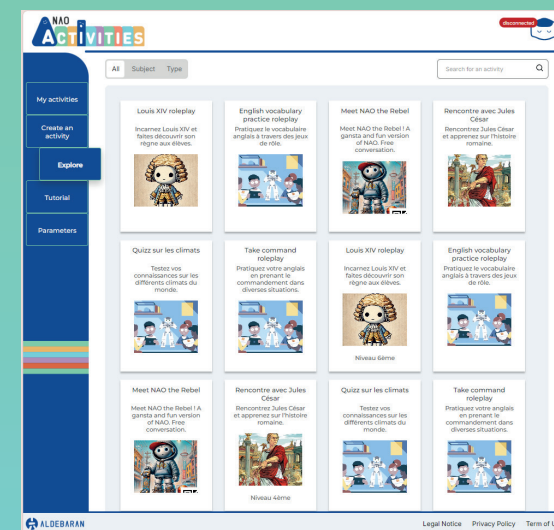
NAO ACTIVITIES

disconnected

All Subject Type

Search for an activity

My activities

Create an activity

Explore

Tutorial

Parameters

Louis XIV roleplay

Incarnez Louis XIV et faites découvrir son règne aux élèves.

English vocabulary practice roleplay

Pratiquez le vocabulaire anglais à travers des jeux de rôle.

Meet NAO the Rebel

Meet NAO the Rebel ! A gansta and fun version of NAO. Free conversation.

Rencontre avec Jules César

Rencontrez Jules César et apprenez sur l'histoire romaine.

Quizz sur les climats

Testez vos connaissances sur les différents climats du monde.

Take command roleplay

Pratiquez votre anglais en prenant le commandement dans diverses situations.

Louis XIV roleplay

Incarnez Louis XIV et faites découvrir son règne aux élèves.

Niveau 6ème

English vocabulary practice roleplay

Pratiquez le vocabulaire anglais à travers des jeux de rôle.

Meet NAO the Rebel

Meet NAO the Rebel ! A gansta and fun version of NAO. Free conversation.

Rencontre avec Jules César

Rencontrez Jules César et apprenez sur l'histoire romaine.

Niveau 4ème

Quizz sur les climats

Testez vos connaissances sur les différents climats du monde.

Take command roleplay

Pratiquez votre anglais en prenant le commandement dans diverses situations.

ALDEBARAN

Legal Notice Privacy Policy Term of U